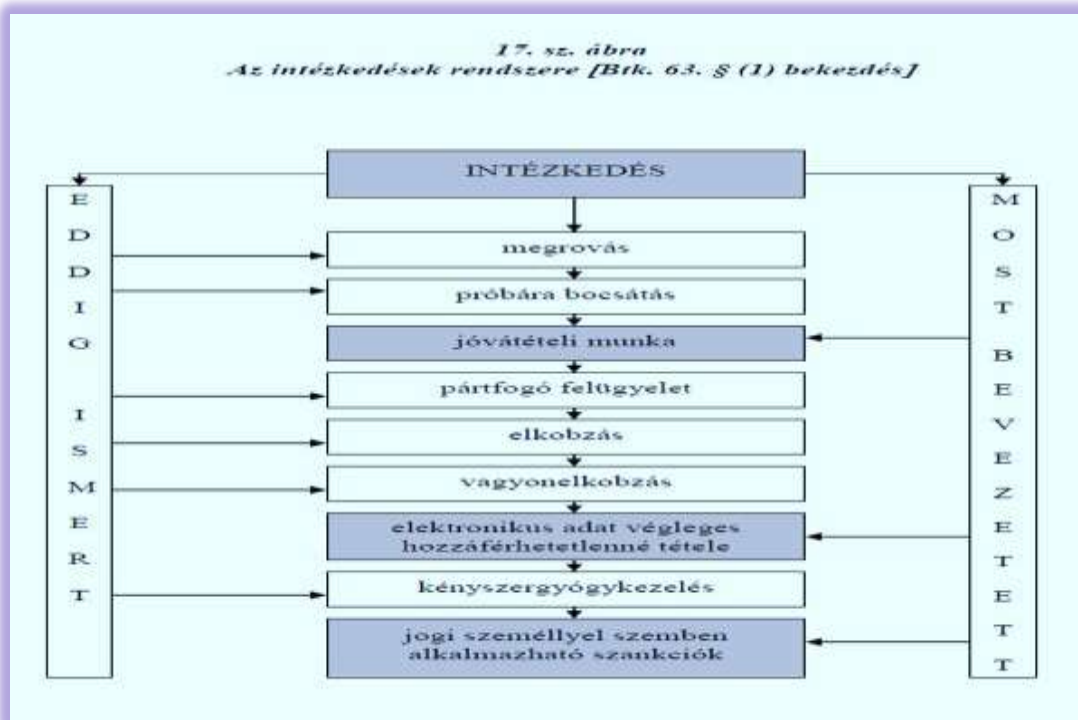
17. sz. ábra
Az intézkedések rendszere [Btk. 63. § (1) bekezdés]

INTÉZKEDÉS

E
D
D
I
G

I
S
M
E
R
T

megrovás

próbára bocsátás

jóvátételi munka

pártfogó felügyelet

elkobzás

vagyonelkobzás

elektronikus adat végleges hozzáférhetetlenné tétele

kényszergyógykezelés

jogi személlyel szemben alkalmazható szankciók

M
O
S
T

B
E
V
E
Z
E
T
E
T
T